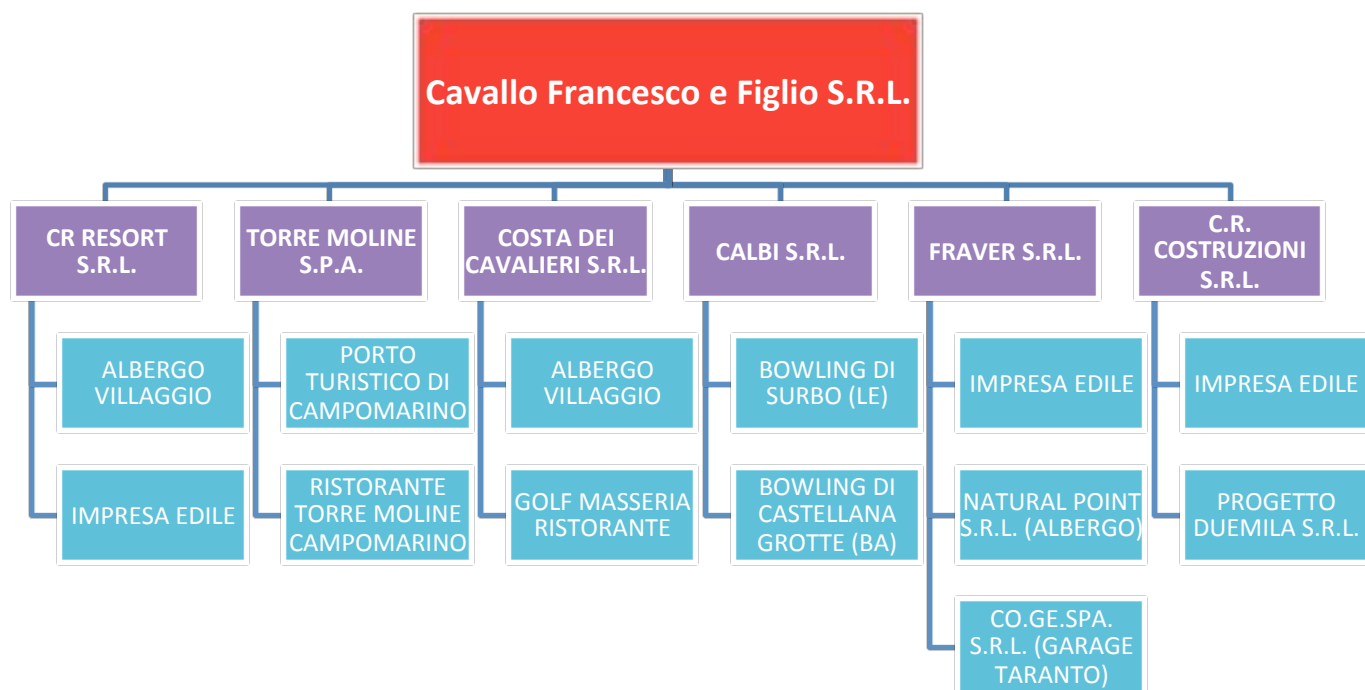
Cavallo Francesco e Figlio S.R.L.

CR RESORT S.R.L.

ALBERGO VILLAGGIO

IMPRESA EDILE

TORRE MOLINE S.P.A.

PORTO TURISTICO DI CAMPOMARINO

RISTORANTE TORRE MOLINE CAMPOMARINO

COSTA DEI CAVALIERI S.R.L.

ALBERGO VILLAGGIO

GOLF MASSERIA RISTORANTE

CALBI S.R.L.

BOWLING DI SURBO (LE)

BOWLING DI CASTELLANA GROTTE (BA)

FRAVER S.R.L.

IMPRESA EDILE

NATURAL POINT S.R.L. (ALBERGO)

CO.GE.SPA. S.R.L. (GARAGE TARANTO)

C.R. COSTRUZIONI S.R.L.

IMPRESA EDILE

PROGETTO DUEMILA S.R.L.